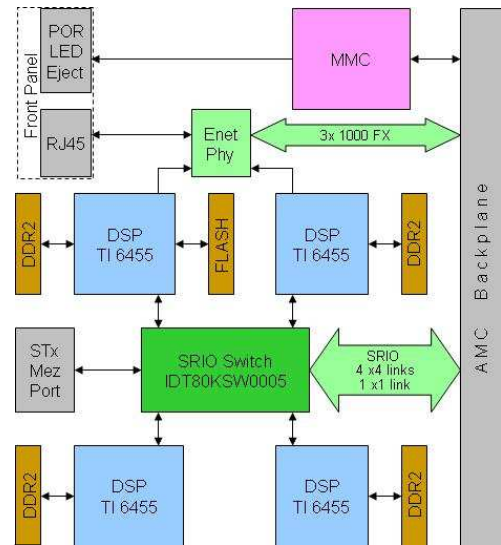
Front Panel

POR
LED
Eject

MMC

RJ45

Enet
Phy

3x 1000 FX

DDR2

DSP
TI 6455

FLASH

DSP
TI 6455

DDR2

STx
Mez
Port

SRIO Switch
IDT80KSW0005

SRIO
4 x4 links
1 x1 link

DDR2

DSP
TI 6455

DSP
TI 6455

DDR2

AMC Backplane